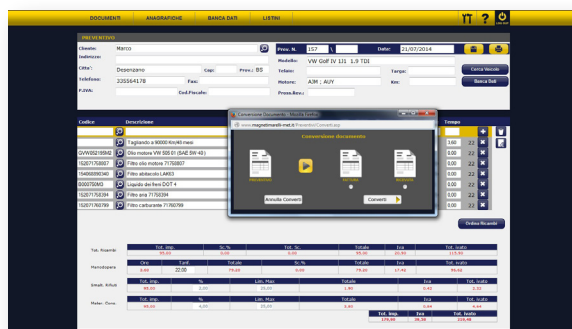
DOCUMENTI ANAGRAFICHE BANCA DATI LISTINI

PREVENTIVO

Cliente: Marco
Indirizzo:
Citta': Desenzano Cap: Prov.: BS
Telefono: 335564178 Fax:
P.IVA: Cod.Fiscale:

Prev. N. 157 \ Data: 21/07/2014
Modello: VW Golf IV 1J1 1.9 TDI
Telaio: Targa:
Motore: AJM ; AUY Km:
Pross.Rev.:

Cerca Veicolo
Banca Dati

Codice Descrizione Tempo
Tagliando a 90000 Km/48 mesi 1,60 22
GVW052195M2 Olio motore VW 505.01 (SAE 5W-40) 0,00 22
1S2071758867 Filtro olio motore 71758867 0,00 22
1S4066589340 Filtro abitacolo LA663 0,00 22
B000750M3 Liquido dei freni DOT 4 0,00 22
1S2071758394 Filtro aria 71758394 0,00 22
1S2071760789 Filtro carburante 71760799 0,00 22

Conversione Documento - Mozilla Firefox
www.magnetimarelli-met.it/Preventivi/Convert.asp
Conversione documento
Annulla Converti
Converti

Ordina Ricambi

| Tot. Ricambi | Tot. Imp. | Sc.% | | Totale | Iva | Tot. Ivato |
|---|---|---|---|---|---|---|
| | 95,20 | 0,00 | 0,00 | 95,20 | 20,94 | 115,51 |
| Manodopera | Ore | Tarif. | Tot. Imp. | Sc.% | Totale | Iva | Tot. Ivato |
| | 3,60 | 22,00 | 79,20 | 0,00 | 79,20 | 17,42 | 96,62 |
| Smalt. Rifiuti | Tot. Imp. | % | Lim. Max | | Totale | Iva | Tot. Ivato |
| | 95,20 | 2,00 | 10,00 | | 1,90 | 0,42 | 2,32 |
| Mater. Cons. | Tot. Imp. | % | Lim. Max | | Totale | Iva | Tot. Ivato |
| | 95,20 | 4,00 | 15,00 | | 3,81 | 0,84 | 4,65 |
| | | | | | Tot. Imp. | Iva | Tot. Ivato |
| | | | | | 179,80 | 39,59 | 219,40 |